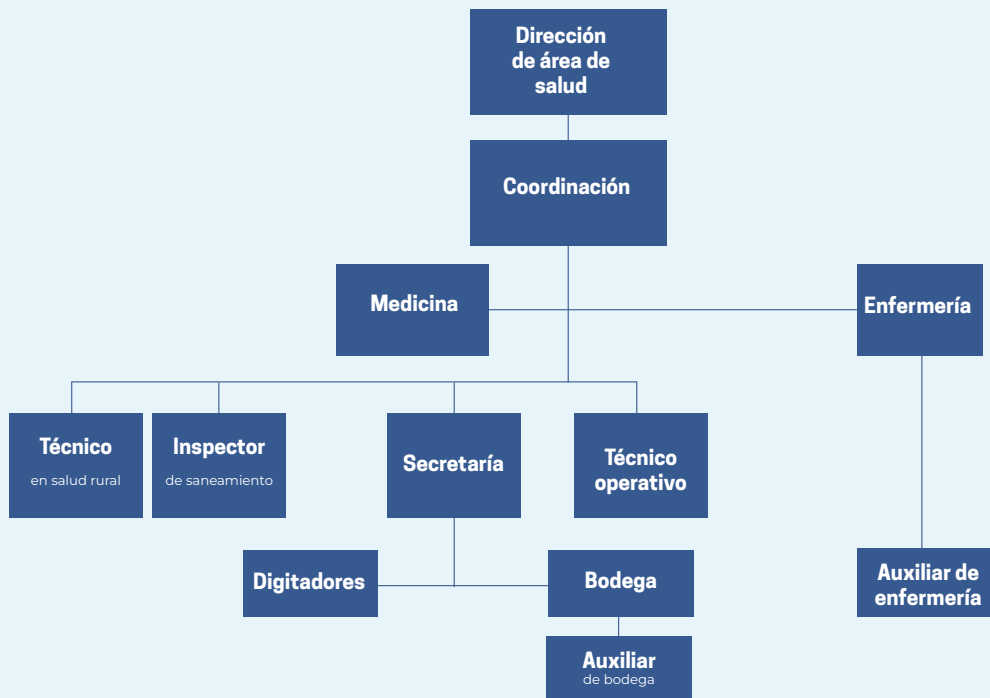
Dirección de área de salud

Coordinación

Medicina

Enfermería

Técnico
en salud rural

Inspector
de saneamiento

Secretaría

Técnico operativo

Digitadores

Bodega

Auxiliar de enfermería

Auxiliar
de bodega